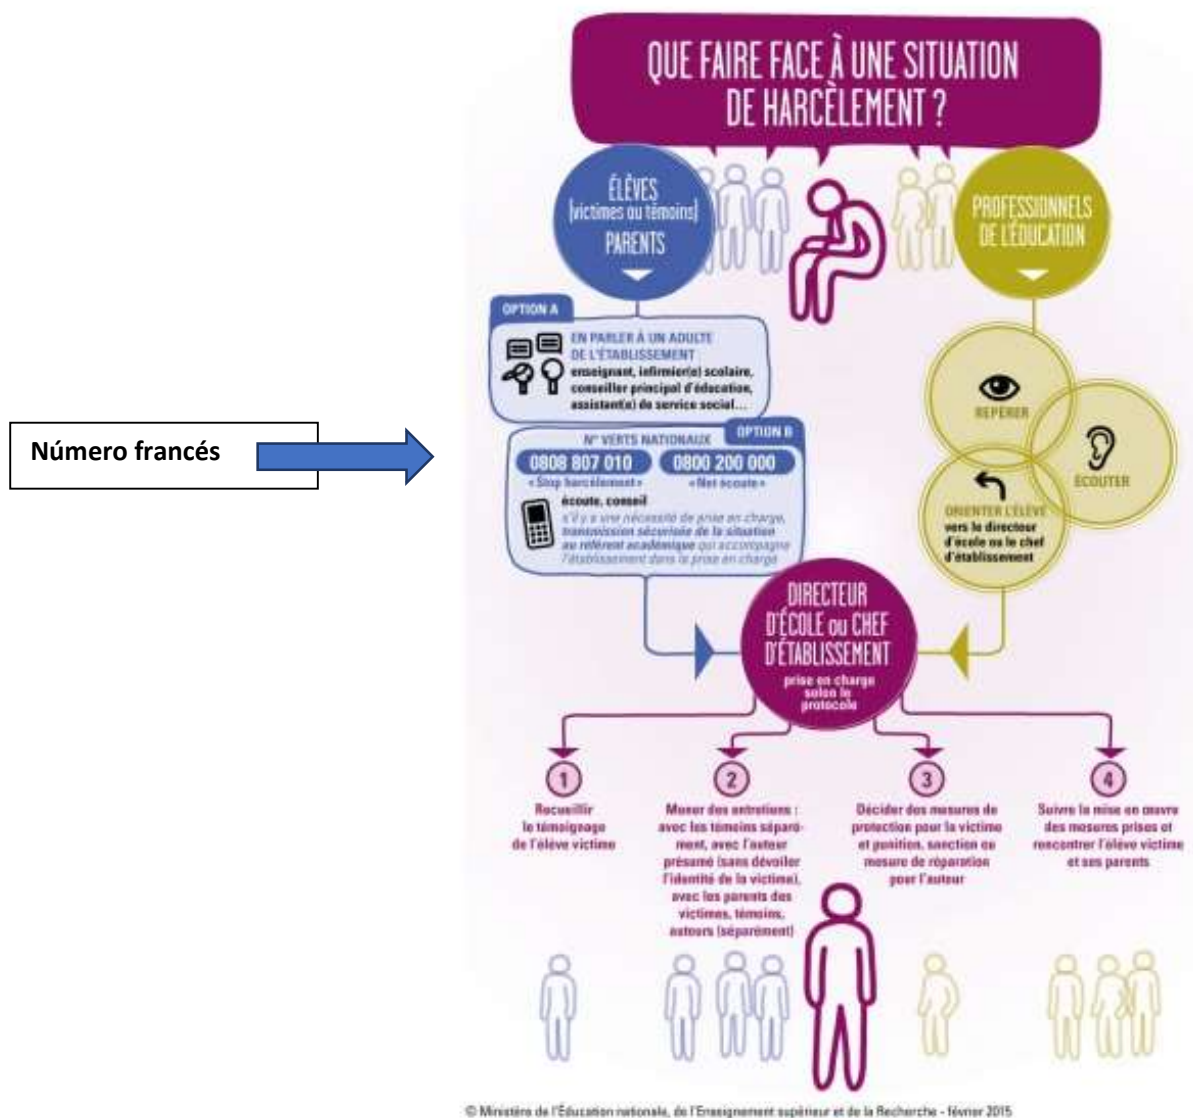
QUE FAIRE FACE À UNE SITUATION DE HARCÈLEMENT ?

ÉLÈVES (victimes ou témoins) PARENTS

PROFESSIONNELS DE L'ÉDUCATION

OPTION A

EN PARLER À UN ADULTE DE L'ÉTABLISSEMENT
enseignant, infirmier(e) scolaire, conseiller principal d'éducation, assistant(e) de service social...

Número francés

N° VERTS NATIONAUX

OPTION B

0808 807 010
« Stop harcèlement »

0800 200 000
« Net écoute »

écoute, conseil
s'il y a une nécessité de prise en charge, transmission sécurisée de la situation au référent académique qui accompagne l'établissement dans la prise en charge

REPÉRER

ÉCOUTER

ORIENTER L'ÉLÈVE vers le directeur d'école ou le chef d'établissement

DIRECTEUR D'ÉCOLE ou CHEF D'ÉTABLISSEMENT
prise en charge selon le protocole

1
Recueillir le témoignage de l'élève victime

2
Mener des entretiens : avec les témoins séparément, avec l'auteur présumé (sans dévoiler l'identité de la victime), avec les parents des victimes, témoins, auteurs (séparément)

3
Décider des mesures de protection pour la victime et punition, sanction ou mesure de réparation pour l'auteur

4
Suivre la mise en œuvre des mesures prises et rencontrer l'élève victime et ses parents

© Ministère de l'Éducation nationale, de l'Enseignement supérieur et de la Recherche - février 2015